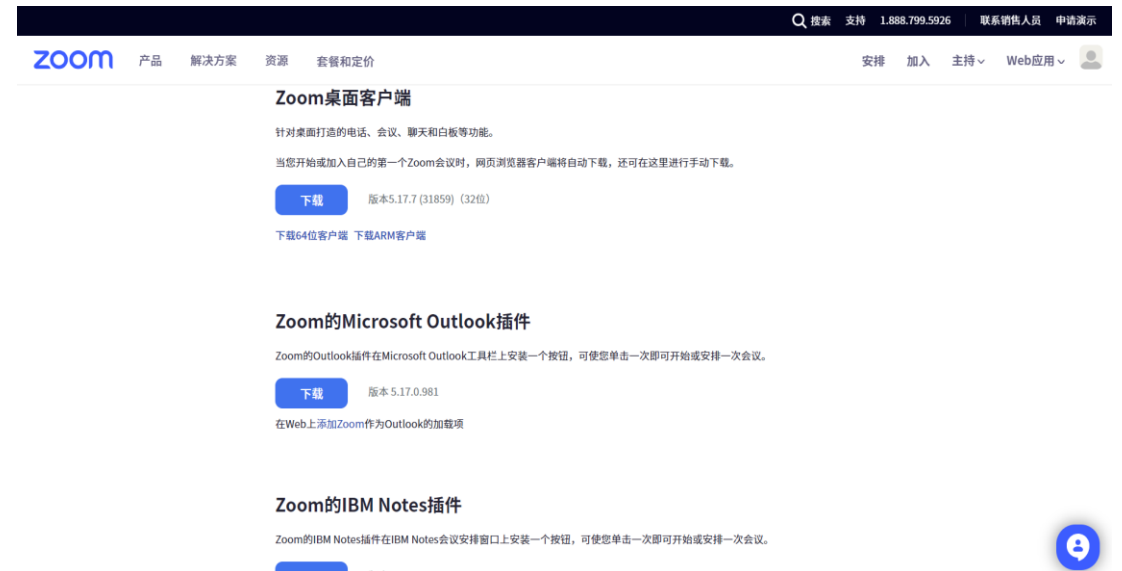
搜索 支持 1.888.799.5926 联系销售人员 申请演示

zoom 产品 解决方案 资源 套餐和定价 安排 加入 主持 Web应用

Zoom桌面客户端

针对桌面打造的电话、会议、聊天和白板等功能。

当您开始或加入自己的第一个Zoom会议时，网页浏览器客户端将自动下载，还可在这里进行手动下载。

下载 版本5.17.7 (31859)（32位）

下载64位客户端 下载ARM客户端

Zoom的Microsoft Outlook插件

Zoom的Outlook插件在Microsoft Outlook工具栏上安装一个按钮，可使您单击一次即可开始或安排一次会议。

下载 版本 5.17.0.981

在Web上添加Zoom作为Outlook的加载项

Zoom的IBM Notes插件

Zoom的IBM Notes插件在IBM Notes会议安排窗口上安装一个按钮，可使您单击一次即可开始或安排一次会议。